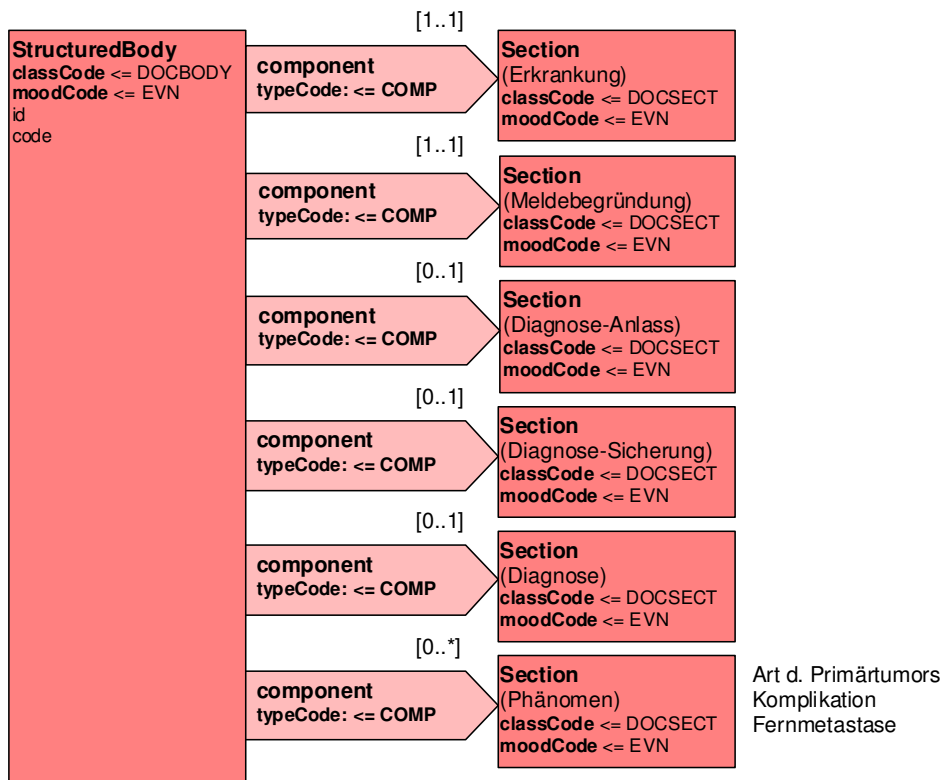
StructuredBody
classCode <= DOCBODY
moodCode <= EVN
id
code

[1..1]
component
typeCode: <= COMP

Section
(Erkrankung)
classCode <= DOCSECT
moodCode <= EVN

[1..1]
component
typeCode: <= COMP

Section
(Meldebegründung)
classCode <= DOCSECT
moodCode <= EVN

[0..1]
component
typeCode: <= COMP

Section
(Diagnose-Anlass)
classCode <= DOCSECT
moodCode <= EVN

[0..1]
component
typeCode: <= COMP

Section
(Diagnose-Sicherung)
classCode <= DOCSECT
moodCode <= EVN

[0..1]
component
typeCode: <= COMP

Section
(Diagnose)
classCode <= DOCSECT
moodCode <= EVN

[0..*]
component
typeCode: <= COMP

Section
(Phänomen)
classCode <= DOCSECT
moodCode <= EVN

Art d. Primärtumors
Komplikation
Fernmetastase